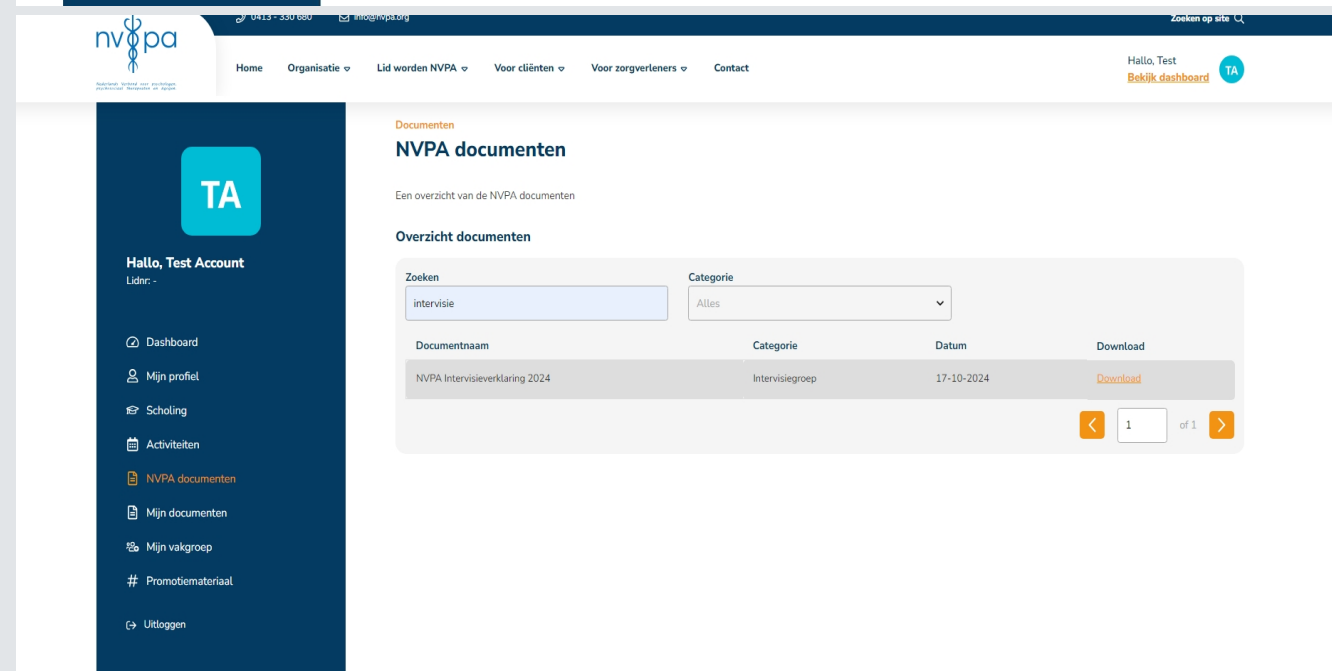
0413 - 330 680 info@nvpa.org

Zoeken op site

nvpa

Nederlands Verbond voor psychologen psychosociaal therapeuten en agogen

Home Organisatie Lid worden NVPA Voor cliënten Voor zorgverleners Contact

Hallo, Test
Bekijk dashboard
TA

TA

Hallo, Test Account
Lidnr: -

Dashboard
Mijn profiel
Scholing
Activiteiten
NVPA documenten
Mijn documenten
Mijn vakgroep
Promotiemateriaal

Uitloggen

Documenten

NVPA documenten

Een overzicht van de NVPA documenten

Overzicht documenten

Zoeken
intervisie

Categorie
Alles

| Documentnaam | Categorie | Datum | Download |
|---|---|---|---|
| NVPA Intervisieverklaring 2024 | Intervisiegroep | 17-10-2024 | Download |

1 of 1